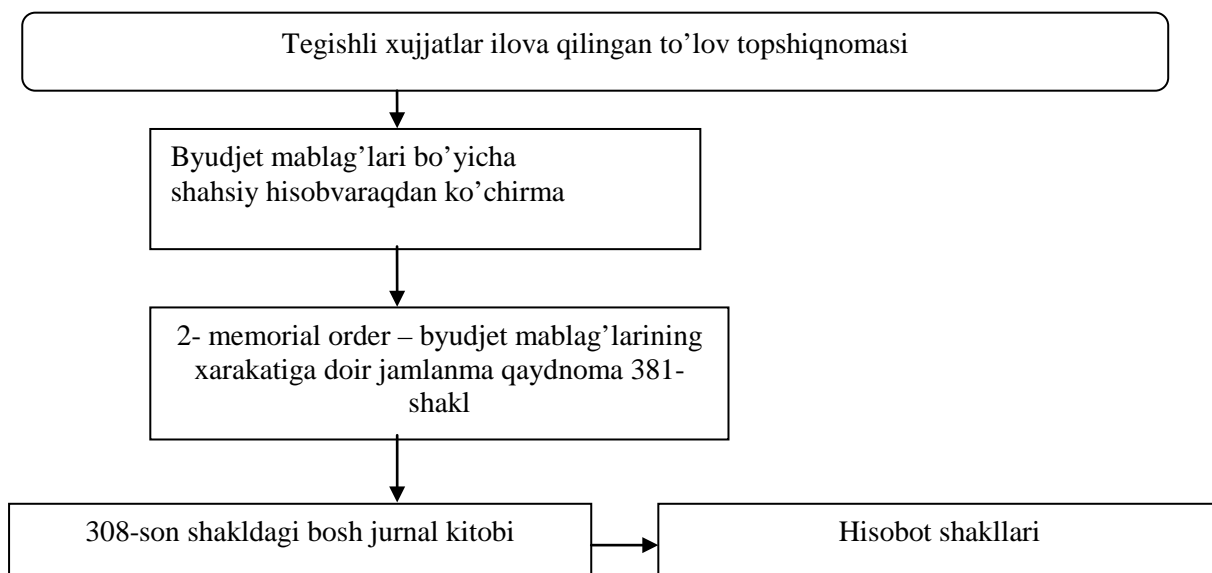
Tegishli xujjatlar ilova qilingan to'lov topshiqnomasi

Byudjet mablag'lari bo'yicha shahsiy hisobvaraqdan ko'chirma

2- memorial order – byudjet mablag'larining xarakatiga doir jamlanma qaydnoma 381-shakl

308-son shakldagi bosh jurnal kitobi

Hisobot shakllari